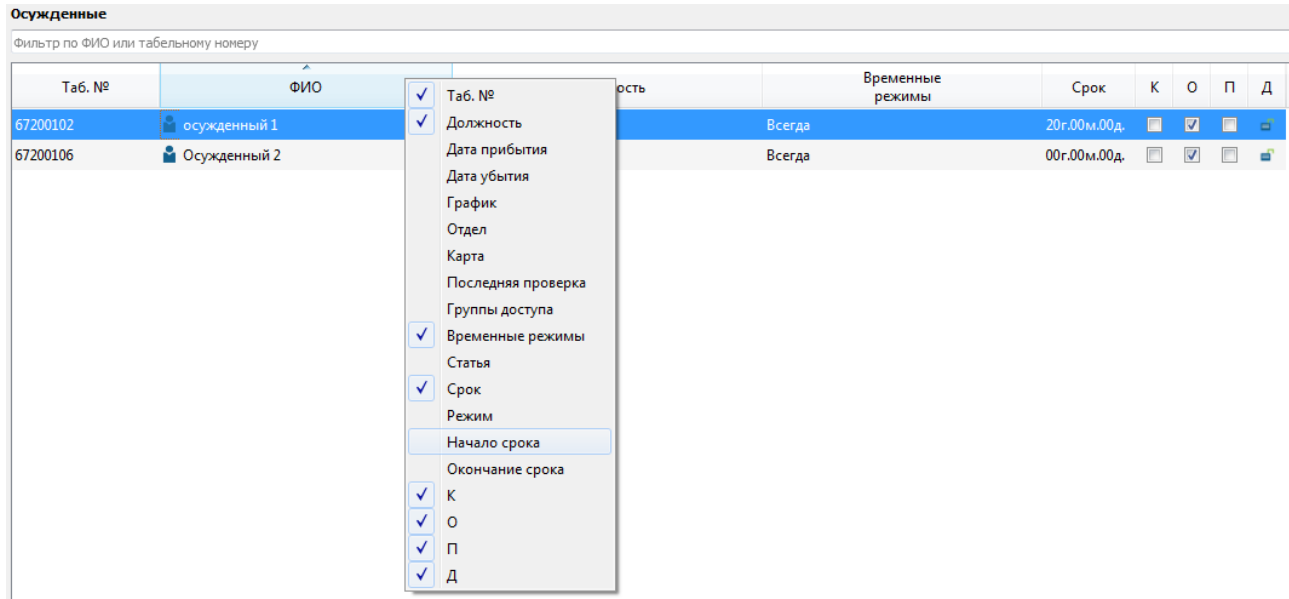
Осужденные

Фильтр по ФИО или табельному номеру

| Таб. № | ФИО | ность | Временные режимы | Срок | К | О | П | Д |
|---|---|---|---|---|---|---|---|---|
| 67200102 | осужденный 1 | | Всегда | 20г.00м.00д. | | | | |
| 67200106 | Осужденный 2 | | Всегда | 00г.00м.00д. | | | | |

Таб. №
Должность
Дата прибытия
Дата убытия
График
Отдел
Карта
Последняя проверка
Группы доступа
Временные режимы
Статья
Срок
Режим
Начало срока
Окончание срока
К
О
П
Д